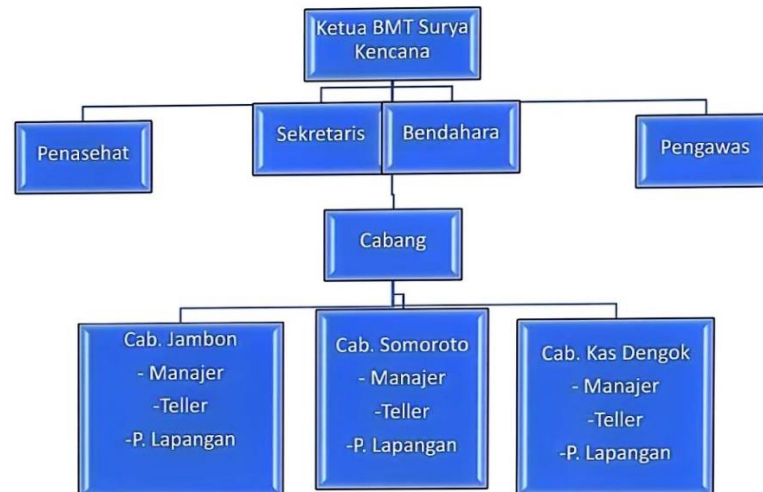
Ketua BMT Surya Kencana

Penasehat

Sekretaris

Bendahara

Pengawas

Cabang

Cab. Jambon
- Manajer
-Teller
-P. Lapangan

Cab. Somoroto
- Manajer
-Teller
-P. Lapangan

Cab. Kas Dengok
- Manajer
-Teller
-P. Lapangan